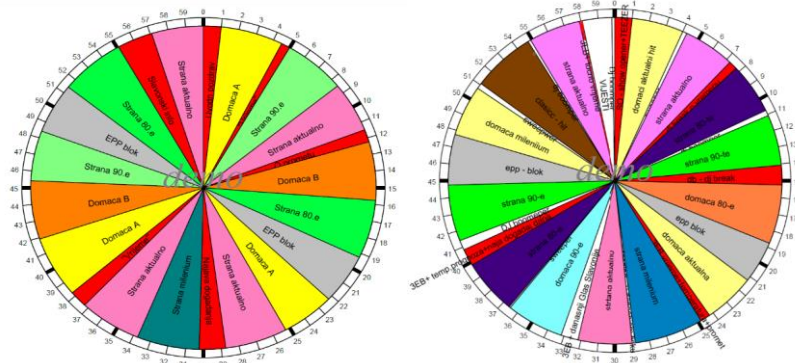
59 0 1 2 3 4 5 6 7 8 9 10 11 12 13 14 15 16 17 18 19 20 21 22 23 24 25 26 27 28 29 30 31 32 33 34 35 36 37 38 39 40 41 42 43 44 45 46 47 48 49 50 51 52 53 54 55 56 57 58

Strana aktualno
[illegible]
Domaca A
Strana 90.e
Strana aktualno
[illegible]
Domaca B
Strana 80.e
EPP blok
Domaca A
Strana aktualno
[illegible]
Strana milenium
Strana aktualno
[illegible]
Domaca A
Domaca B
Strana 90.e
EPP blok
Strana 80.e
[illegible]
demo

0 1 2 3 4 5 6 7 8 9 10 11 12 13 14 15 16 17 18 19 20 21 22 23 24 25 26 27 28 29 30 31 32 33 34 35 36 37 38 39 40 41 42 43 44 45 46 47 48 49 50 51 52 53 54 55 56 57 58 59

domaci aktualni hit
strana aktualno
strana 80-te
strana 90-te
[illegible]
domaca 80-e
epp blok
domaca aktualna
strana milenium
strana aktualno
domaci Glas Slavonije
domaca 80-e
strana 90-e
3EB+ temp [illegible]
strana 90-e
epp - blok
domaca milenium
classic - hit
strana aktualno
VIJESTI
demo